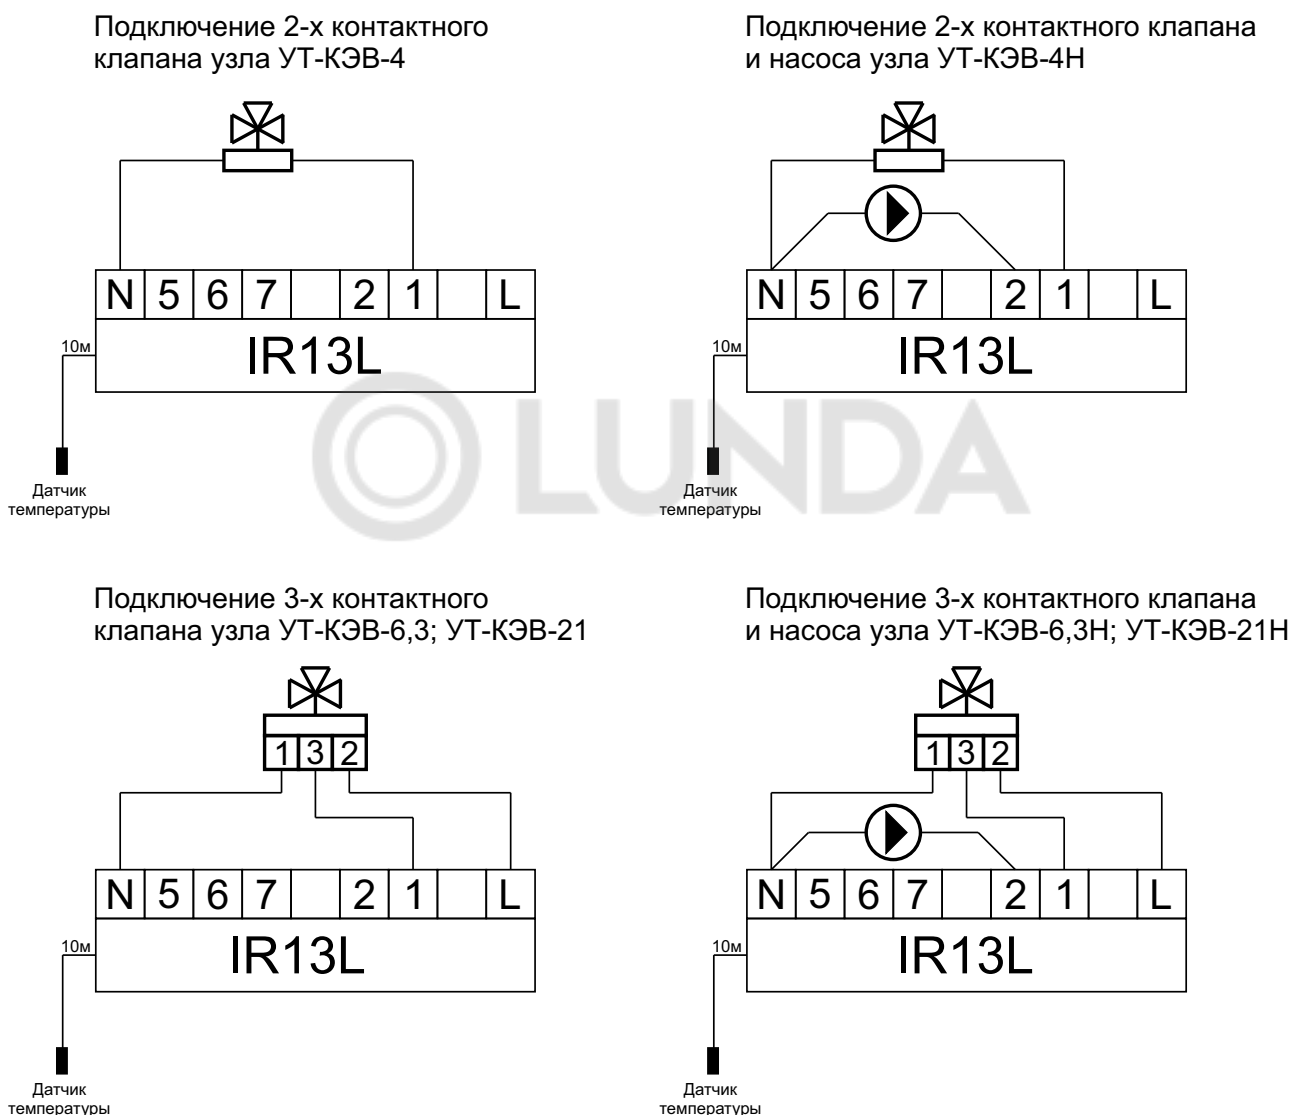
Подключение 2-х контактного клапана узла УТ-КЭВ-4

| N | 5 | 6 | 7 |  | 2 | 1 |  | L |
|---|---|---|---|---|---|---|---|---|

10м

IR13L

Датчик температуры

Подключение 2-х контактного клапана и насоса узла УТ-КЭВ-4Н

| N | 5 | 6 | 7 |  | 2 | 1 |  | L |
|---|---|---|---|---|---|---|---|---|

10м

IR13L

Датчик температуры

LUNDA

Подключение 3-х контактного клапана узла УТ-КЭВ-6,3; УТ-КЭВ-21

1 3 2

| N | 5 | 6 | 7 |  | 2 | 1 |  | L |
|---|---|---|---|---|---|---|---|---|

10м

IR13L

Датчик температуры

Подключение 3-х контактного клапана и насоса узла УТ-КЭВ-6,3Н; УТ-КЭВ-21Н

1 3 2

| N | 5 | 6 | 7 |  | 2 | 1 |  | L |
|---|---|---|---|---|---|---|---|---|

10м

IR13L

Датчик температуры